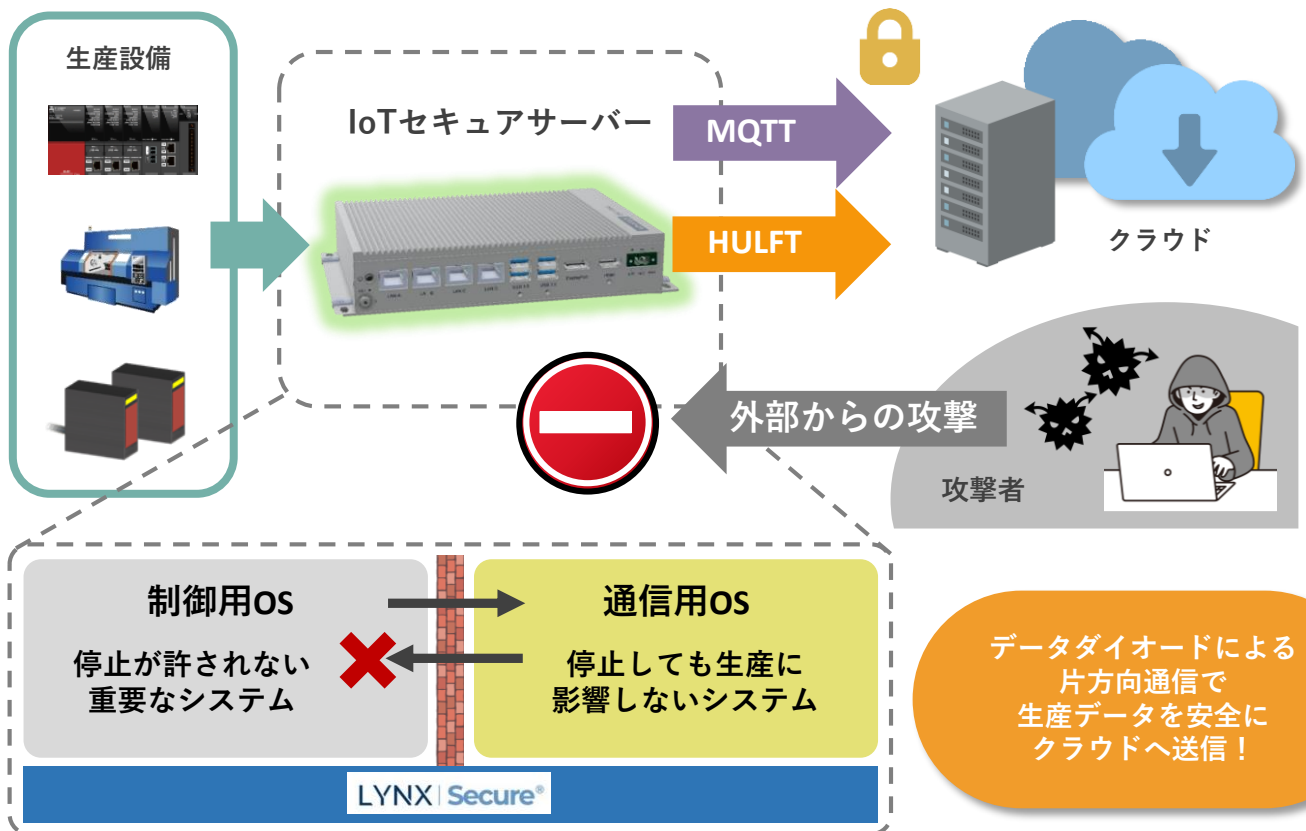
生産設備

IoTセキュアサーバー

MQTT

HULFT

クラウド

外部からの攻撃

攻撃者

制御用OS

停止が許されない重要なシステム

通信用OS

停止しても生産に影響しないシステム

LYNX | Secure®

データダイオードによる片方向通信で生産データを安全にクラウドへ送信！